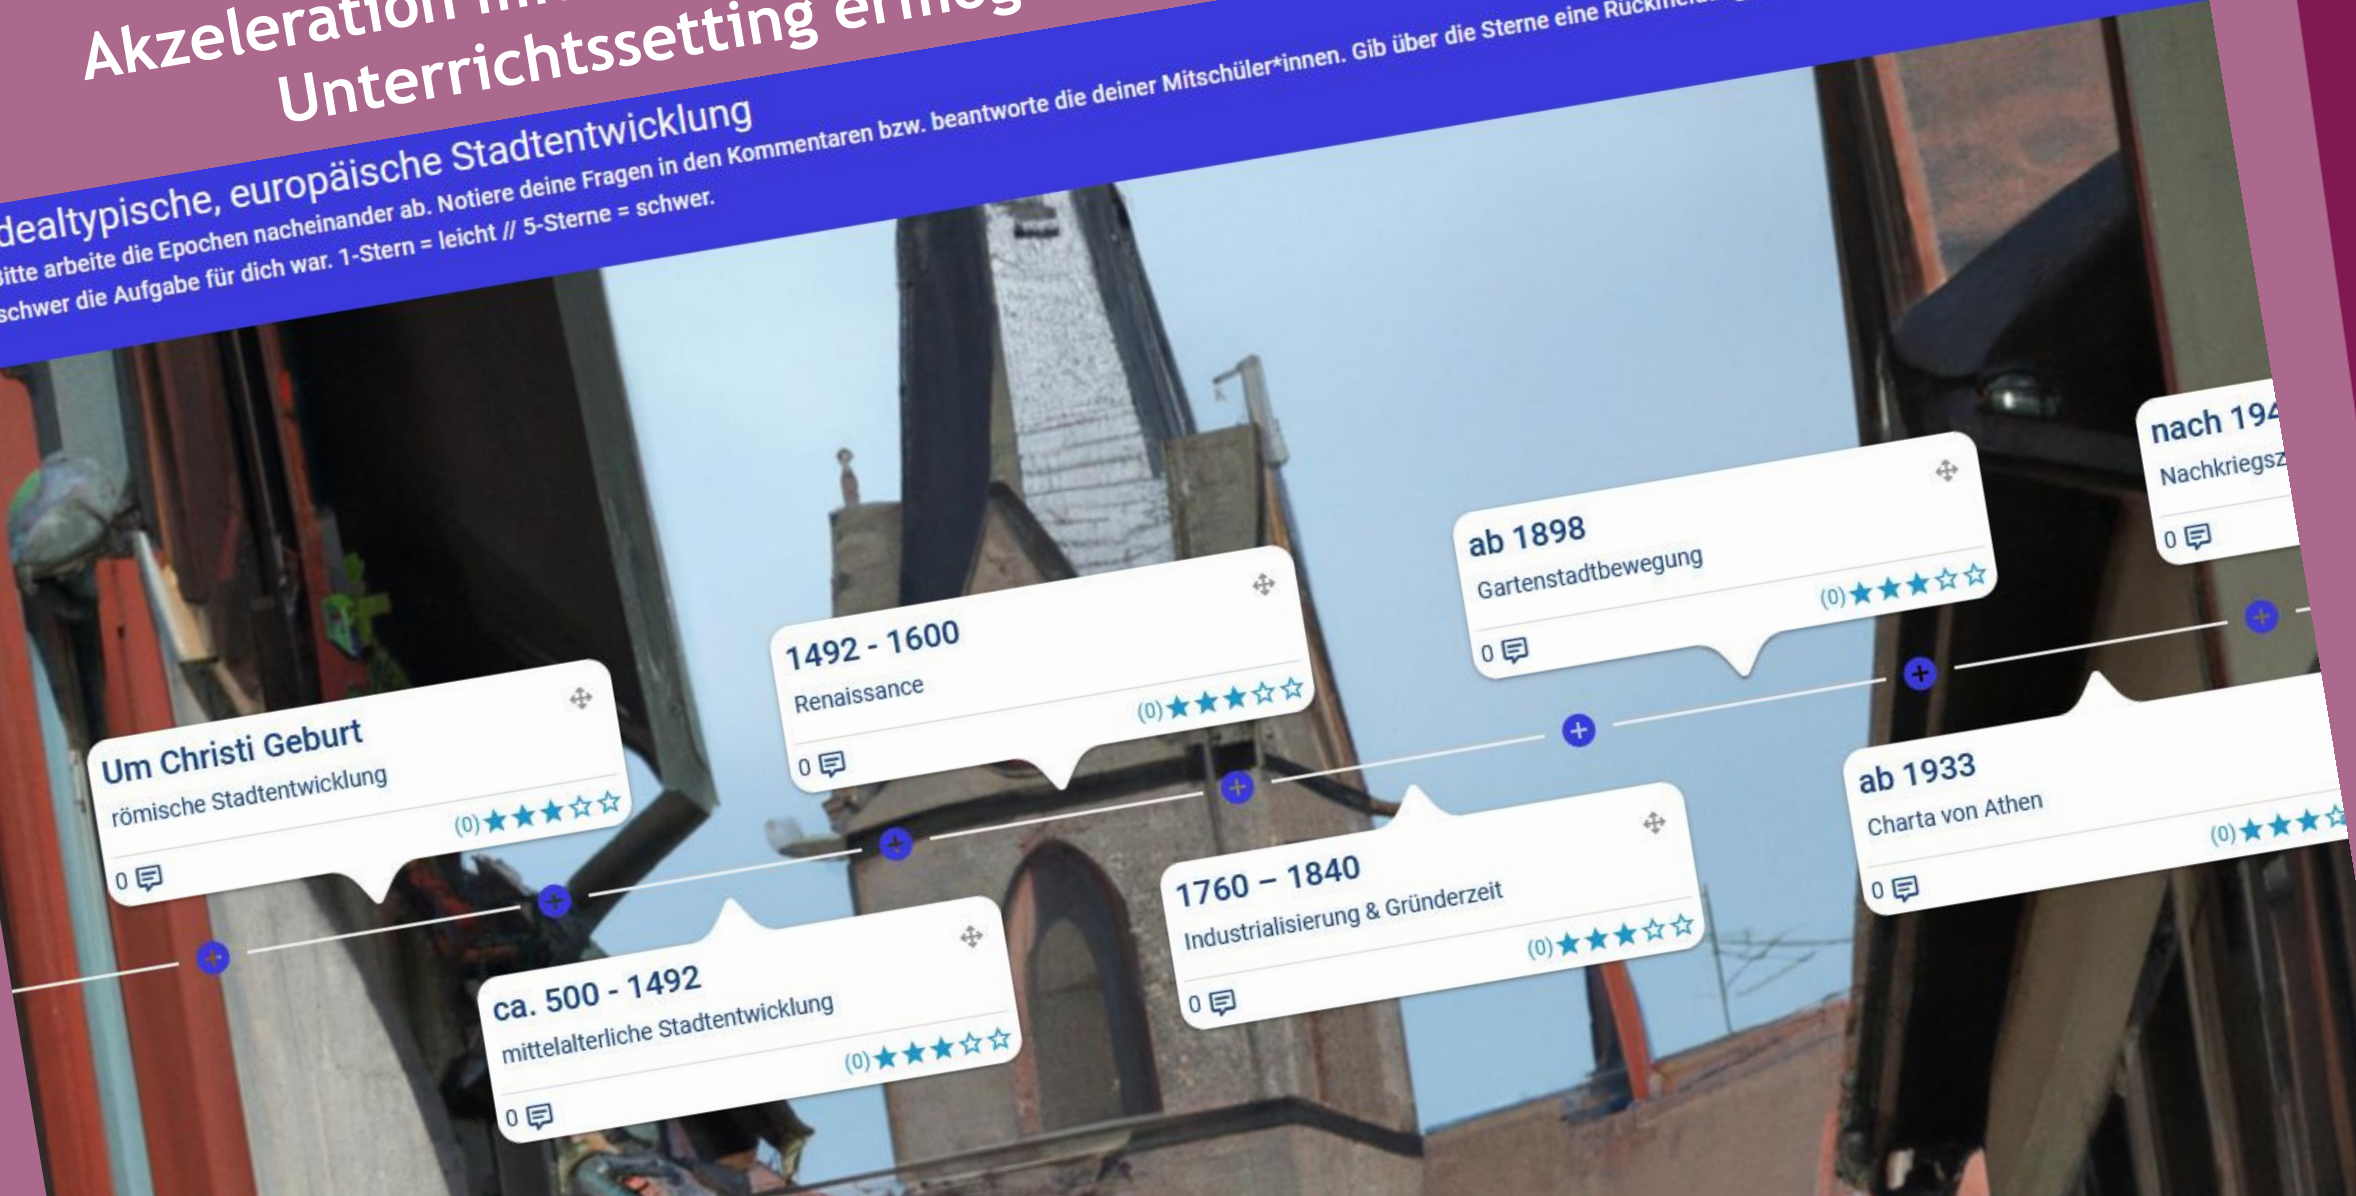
Akzeleration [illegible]
Unterrichtssetting ermög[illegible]

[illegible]dealtypische, europäische Stadtentwicklung
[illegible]itte arbeite die Epochen nacheinander ab. Notiere deine Fragen in den Kommentaren bzw. beantworte die deiner Mitschüler*innen. Gib über die Sterne eine Rückm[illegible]
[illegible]schwer die Aufgabe für dich war. 1-Stern = leicht // 5-Sterne = schwer.

Um Christi Geburt
römische Stadtentwicklung
(0)
0

ca. 500 - 1492
mittelalterliche Stadtentwicklung
(0)
0

1492 - 1600
Renaissance
(0)
0

1760 – 1840
Industrialisierung & Gründerzeit
(0)
0

ab 1898
Gartenstadtbewegung
(0)
0

ab 1933
Charta von Athen
(0)
0

nach 194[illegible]
Nachkriegsz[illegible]
0